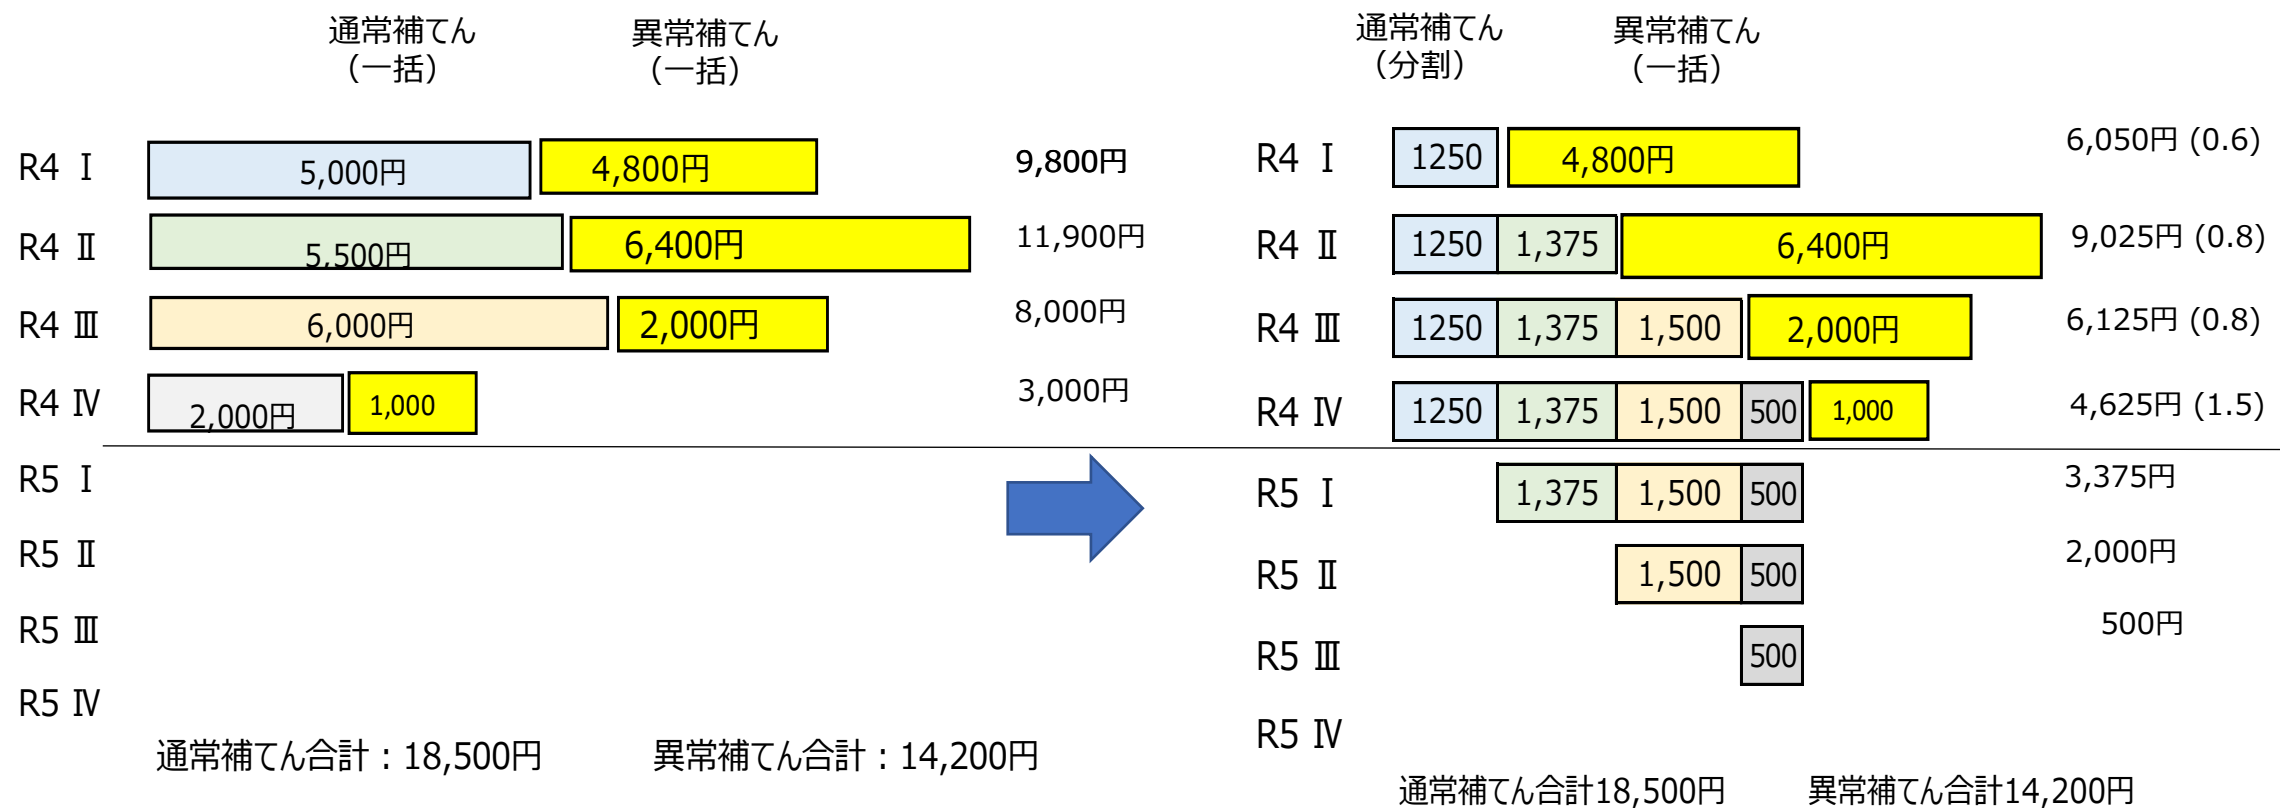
通常補てん（一括）

異常補てん（一括）

| | 通常補てん（一括） | 異常補てん（一括） | |
|---|---|---|---|
| R4 Ⅰ | 5,000円 | 4,800円 | 9,800円 |
| R4 Ⅱ | 5,500円 | 6,400円 | 11,900円 |
| R4 Ⅲ | 6,000円 | 2,000円 | 8,000円 |
| R4 Ⅳ | 2,000円 | 1,000 | 3,000円 |
| R5 Ⅰ | | | |
| R5 Ⅱ | | | |
| R5 Ⅲ | | | |
| R5 Ⅳ | | | |

通常補てん合計：18,500円　異常補てん合計：14,200円

通常補てん（分割）

異常補てん（一括）

| | 通常補てん（分割） | | | | 異常補てん（一括） | |
|---|---|---|---|---|---|---|
| R4 Ⅰ | 1250 | | | | 4,800円 | 6,050円 (0.6) |
| R4 Ⅱ | 1250 | 1,375 | | | 6,400円 | 9,025円 (0.8) |
| R4 Ⅲ | 1250 | 1,375 | 1,500 | | 2,000円 | 6,125円 (0.8) |
| R4 Ⅳ | 1250 | 1,375 | 1,500 | 500 | 1,000 | 4,625円 (1.5) |
| R5 Ⅰ | | 1,375 | 1,500 | 500 | | 3,375円 |
| R5 Ⅱ | | | 1,500 | 500 | | 2,000円 |
| R5 Ⅲ | | | | 500 | | 500円 |
| R5 Ⅳ | | | | | | |

通常補てん合計18,500円　異常補てん合計14,200円